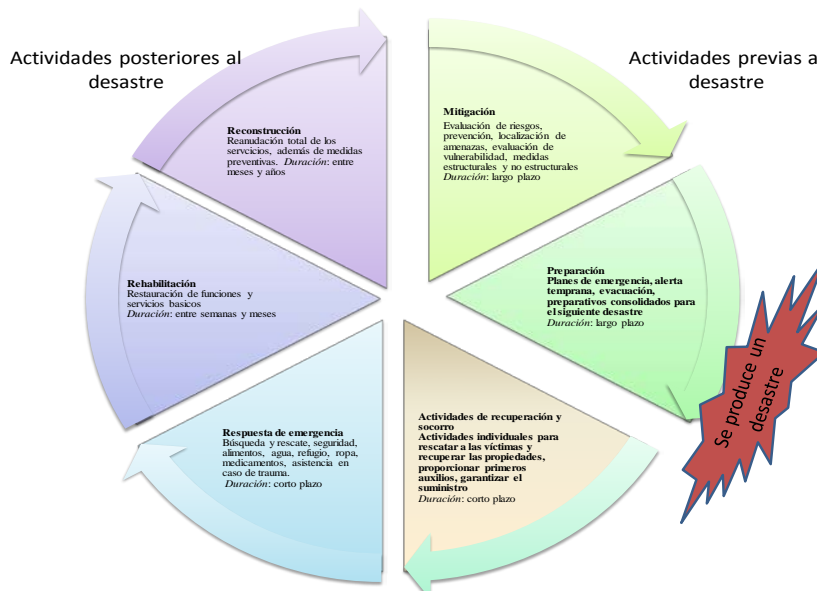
Actividades posteriores al desastre

Actividades previas al desastre

Mitigación
Evaluación de riesgos, prevención, localización de amenazas, evaluación de vulnerabilidad, medidas estructurales y no estructurales
*Duración*: largo plazo

Preparación
Planes de emergencia, alerta temprana, evacuación, preparativos consolidados para el siguiente desastre
*Duración*: largo plazo

Se produce un desastre

Actividades de recuperación y socorro
Actividades individuales para rescatar a las víctimas y recuperar las propiedades, proporcionar primeros auxilios, garantizar el suministro
*Duración*: corto plazo

Respuesta de emergencia
Búsqueda y rescate, seguridad, alimentos, agua, refugio, ropa, medicamentos, asistencia en caso de trauma.
*Duración*: corto plazo

Rehabilitación
Restauración de funciones y servicios basicos
*Duración*: entre semanas y meses

Reconstrucción
Reanudación total de los servicios, además de medidas preventivas. *Duración*: entre meses y años